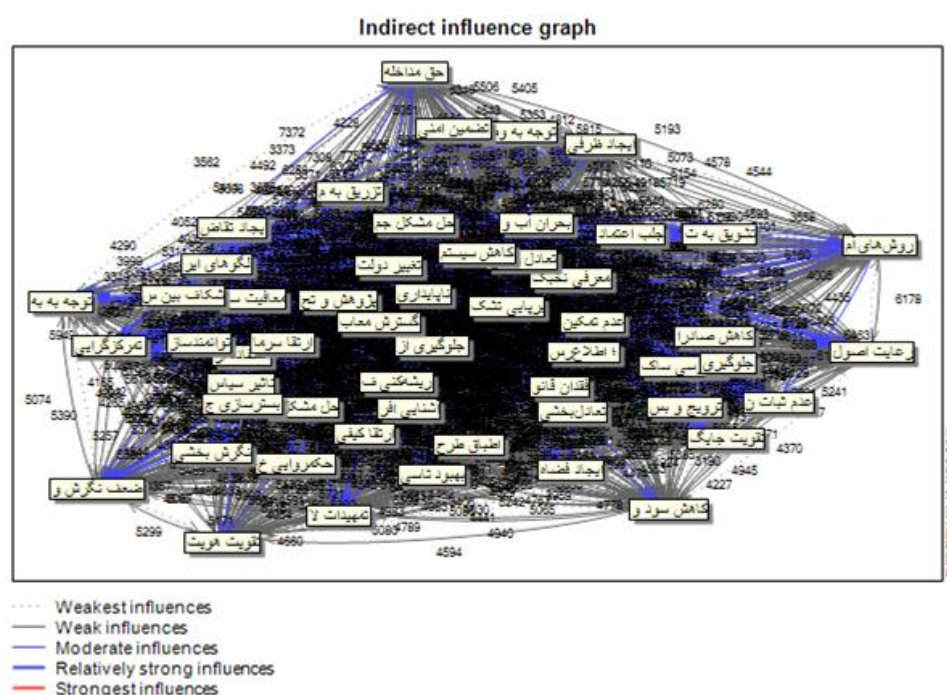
Indirect influence graph

حق مداخله
5506
5405
تضمین امنی
توجه به و
ایجاد ظرفی
5193
7372
3373
3582
4492
4228
5079
4578
4544
تزریق به م
ایجاد تقاضی
حل مشکل جم
بحران آب و
جلب اعتماد
تشویق به ت
روش‌های ام
4052
4290
کاهش سیستم
تعادل
تغییر دولت
معرفی نخبگ
نگوهای ایر
شکاف بین س
معافیت
پژوهش و تم
ناپایداری
برپایی تشک
توجه به یه
6178
گسترش معاب
عدم تمکین
کاهش صادرا
رعایت اصول
عمرگرایی
توانمندساز
ارتقا سرم
جلوگیری از
اطلاع‌رس
جلوگیری
بی سک
ریشه‌کنی ف
فقدان قانو
5074
5390
حل مشک
بسترسازی ج
شنایی افر
تعادل‌بخشی
ترویج و بس
عدم ثبات ز
5241
ارتقا کیفی
تقویت جایگ
4370
نگرش بخشی
انطباق طرح
حکمروایی خ
بهبود شاسی
ایجاد فضاه
4945
4227
ضعف نگرش و
5299
تعهدات لا
کاهش سود و
تقویت هویت
4660
4789
4940
4594

Weakest influences
Weak influences
Moderate influences
Relatively strong influences
Strongest influences